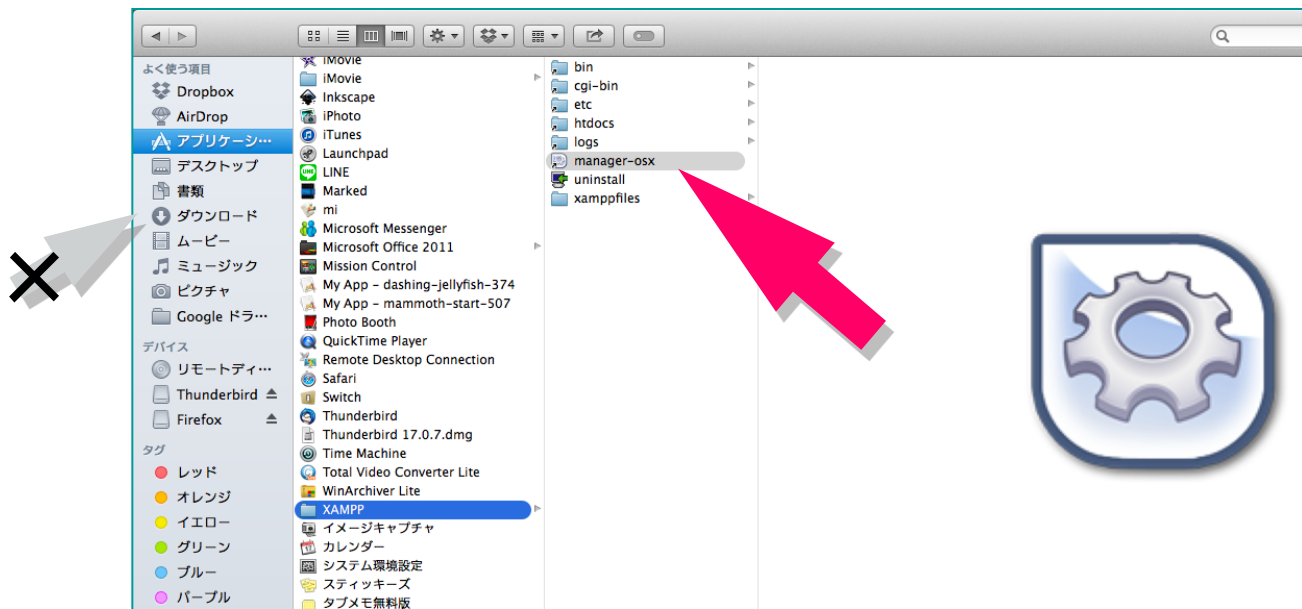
よく使う項目
Dropbox
AirDrop
アプリケーシ…
デスクトップ
書類
ダウンロード
ムービー
ミュージック
ピクチャ
Google ドラ…
デバイス
リモートディ…
Thunderbird
Firefox
タグ
レッド
オレンジ
イエロー
グリーン
ブルー
パープル

×

iMovie
iMovie
Inkscape
iPhoto
iTunes
Launchpad
LINE
Marked
mi
Microsoft Messenger
Microsoft Office 2011
Mission Control
My App - dashing-jellyfish-374
My App - mammoth-start-507
Photo Booth
QuickTime Player
Remote Desktop Connection
Safari
Switch
Thunderbird
Thunderbird 17.0.7.dmg
Time Machine
Total Video Converter Lite
WinArchiver Lite
XAMPP
イメージキャプチャ
カレンダー
システム環境設定
スティッキーズ
タブメモ無料版

bin
cgi-bin
etc
htdocs
logs
manager-osx
uninstall
xamppfiles